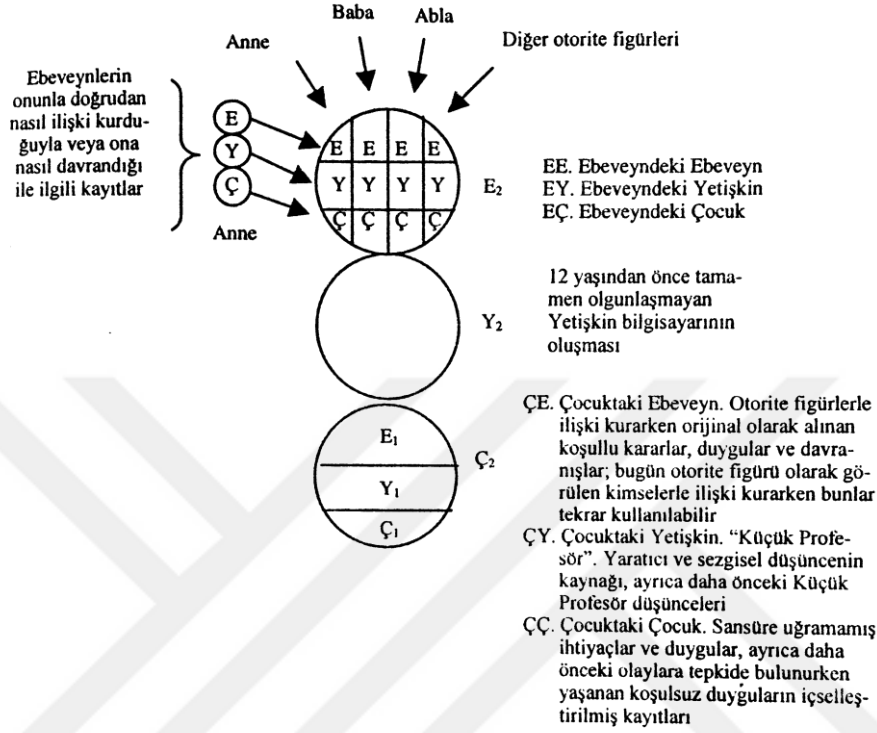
Baba Abla

Anne Diğer otorite figürleri

Ebeveynlerin onunla doğrudan nasıl ilişki kurduğuyla veya ona nasıl davrandığı ile ilgili kayıtlar

E
Y
Ç

Anne

| E | E | E | E |
|---|---|---|---|
| Y | Y | Y | Y |
| Ç | Ç | Ç | Ç |

$E_2$

EE. Ebeveyndeki Ebeveyn
EY. Ebeveyndeki Yetişkin
EÇ. Ebeveyndeki Çocuk

$Y_2$

12 yaşından önce tamamen olgunlaşmayan Yetişkin bilgisayarının oluşması

$E_1$
$Y_1$
$Ç_1$

$Ç_2$

ÇE. Çocuktaki Ebeveyn. Otorite figürlerle ilişki kurarken orijinal olarak alınan koşullu kararlar, duygular ve davranışlar; bugün otorite figürü olarak görülen kimselerle ilişki kurarken bunlar tekrar kullanılabilir
ÇY. Çocuktaki Yetişkin. "Küçük Profesör". Yaratıcı ve sezgisel düşüncenin kaynağı, ayrıca daha önceki Küçük Profesör düşünceleri
ÇÇ. Çocuktaki Çocuk. Sansüre uğramamış ihtiyaçlar ve duygular, ayrıca daha önceki olaylara tepkide bulunurken yaşanan koşulsuz duyguların içselleştirilmiş kayıtları